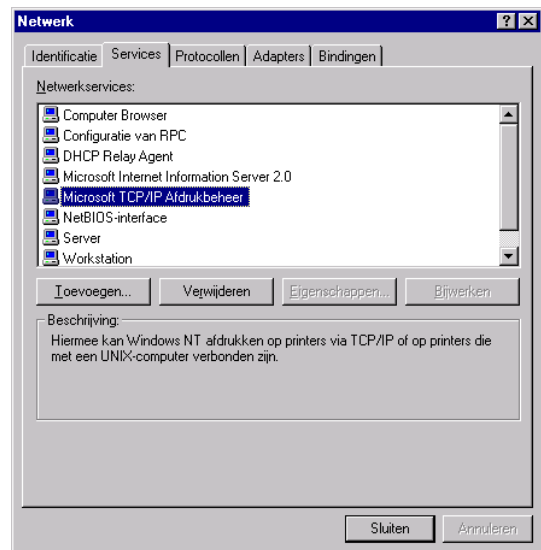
Netwerk

? X

Identificatie | Services | Protocollen | Adapters | Bindingen

Netwerkservices:

Computer Browser
Configuratie van RPC
DHCP Relay Agent
Microsoft Internet Information Server 2.0
Microsoft TCP/IP Afdrukbeheer
NetBIOS-interface
Server
Workstation

Toevoegen... | Verwijderen | Eigenschappen... | Bijwerken

Beschrijving:
Hiermee kan Windows NT afdrukken op printers via TCP/IP of op printers die met een UNIX-computer verbonden zijn.

Sluiten | Annuleren